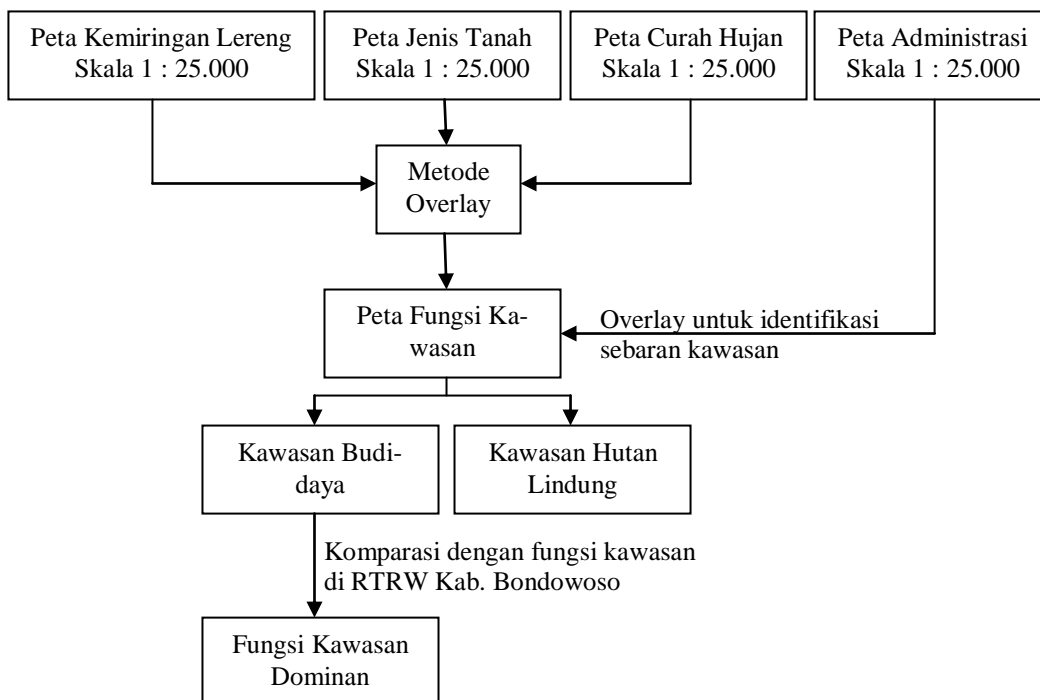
Peta Kemiringan Lereng Skala 1 : 25.000

Peta Jenis Tanah Skala 1 : 25.000

Peta Curah Hujan Skala 1 : 25.000

Peta Administrasi Skala 1 : 25.000

Metode Overlay

Peta Fungsi Kawasan

Overlay untuk identifikasi sebaran kawasan

Kawasan Budidaya

Kawasan Hutan Lindung

Komparasi dengan fungsi kawasan di RTRW Kab. Bondowoso

Fungsi Kawasan Dominan